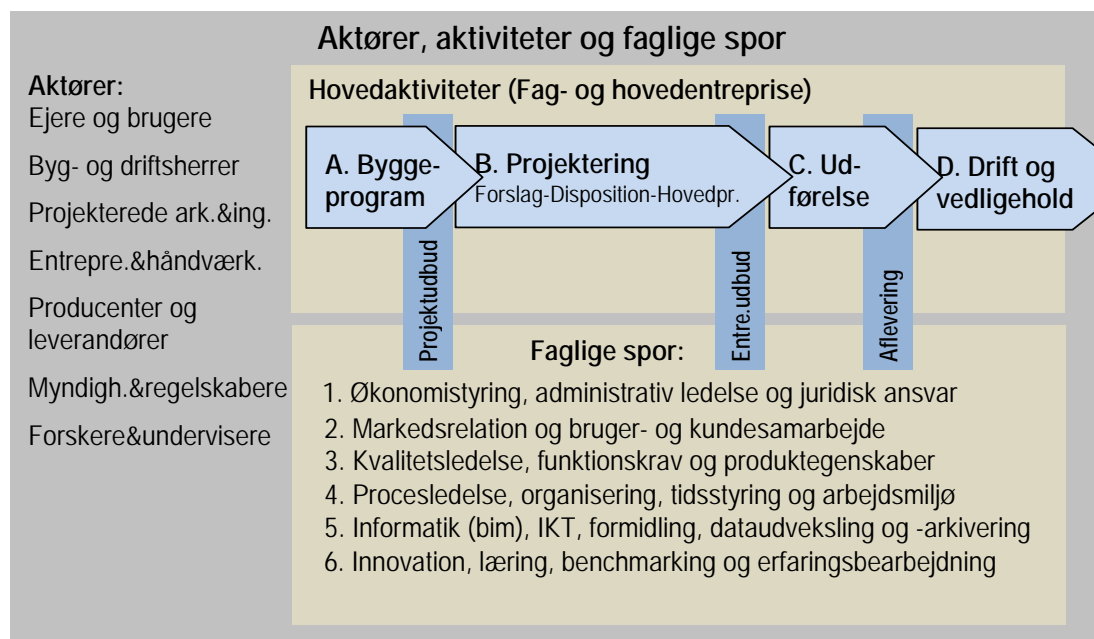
Aktører, aktiviteter og faglige spor

Aktører:
Ejere og brugere
Byg- og driftsherrer
Projekterede ark.&ing.
Entrepre.&håndværk.
Producenter og leverandører
Myndigh.&regelskabere
Forskere&undervisere

Hovedaktiviteter (Fag- og hovedentreprise)

A. Byggeprogram

B. Projektering
Forslag-Disposition-Hovedpr.

C. Udførelse

D. Drift og vedligehold

Projektudbud

Entre.udbud

Aflevering

Faglige spor:
1. Økonomistyring, administrativ ledelse og juridisk ansvar
2. Markedsrelation og bruger- og kundesamarbejde
3. Kvalitetsledelse, funktionskrav og produktegenskaber
4. Procesledelse, organisering, tidsstyring og arbejdsmiljø
5. Informatik (bim), IKT, formidling, dataudveksling og -arkivering
6. Innovation, læring, benchmarking og erfaringsbearbejdning